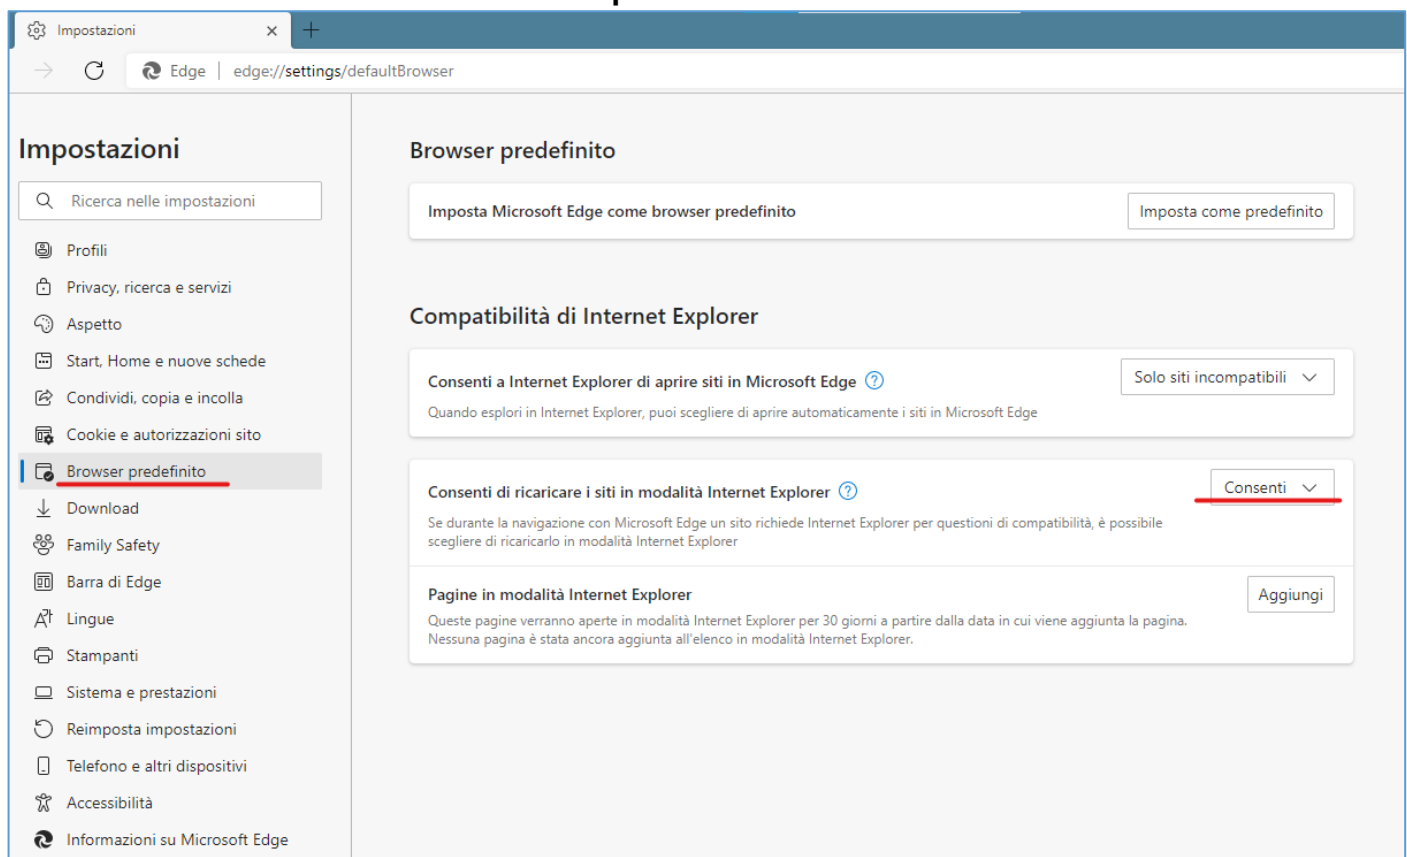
Impostazioni ×
+

Edge | edge://settings/defaultBrowser

Impostazioni

Ricerca nelle impostazioni

Profili
Privacy, ricerca e servizi
Aspetto
Start, Home e nuove schede
Condividi, copia e incolla
Cookie e autorizzazioni sito
Browser predefinito
Download
Family Safety
Barra di Edge
Lingue
Stampanti
Sistema e prestazioni
Reimposta impostazioni
Telefono e altri dispositivi
Accessibilità
Informazioni su Microsoft Edge

Browser predefinito

Imposta Microsoft Edge come browser predefinito
Imposta come predefinito

Compatibilità di Internet Explorer

Consenti a Internet Explorer di aprire siti in Microsoft Edge
Solo siti incompatibili
Quando esplori in Internet Explorer, puoi scegliere di aprire automaticamente i siti in Microsoft Edge

Consenti di ricaricare i siti in modalità Internet Explorer
Consenti
Se durante la navigazione con Microsoft Edge un sito richiede Internet Explorer per questioni di compatibilità, è possibile scegliere di ricaricarlo in modalità Internet Explorer

Pagine in modalità Internet Explorer
Aggiungi
Queste pagine verranno aperte in modalità Internet Explorer per 30 giorni a partire dalla data in cui viene aggiunta la pagina. Nessuna pagina è stata ancora aggiunta all'elenco in modalità Internet Explorer.